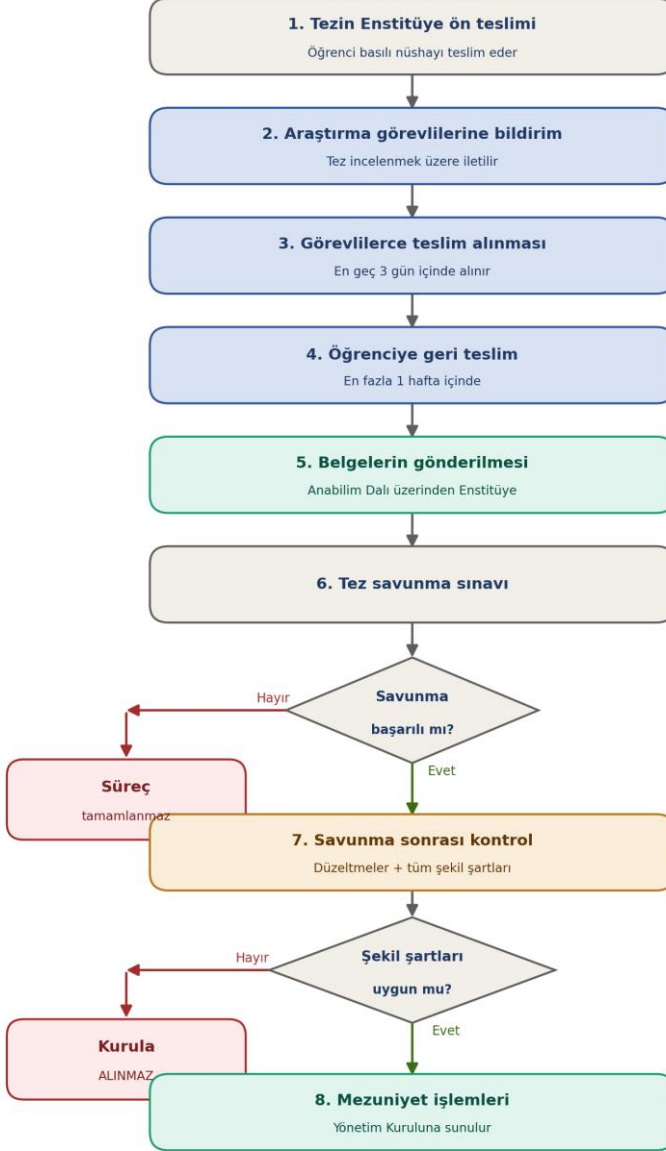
1. Tezin Enstitüye ön teslimi
Öğrenci basılı nüshayı teslim eder

2. Araştırma görevlilerine bildirim
Tez incelenmek üzere iletilir

3. Görevlilerce teslim alınması
En geç 3 gün içinde alınır

4. Öğrenciye geri teslim
En fazla 1 hafta içinde

5. Belgelerin gönderilmesi
Anabilim Dalı üzerinden Enstitüye

6. Tez savunma sınavı

Savunma başarılı mı?

Hayır

Süreç tamamlanmaz

Evet

7. Savunma sonrası kontrol
Düzeltmeler + tüm şekil şartları

Şekil şartları uygun mu?

Hayır

Kurula ALINMAZ

Evet

8. Mezuniyet işlemleri
Yönetim Kuruluna sunulur